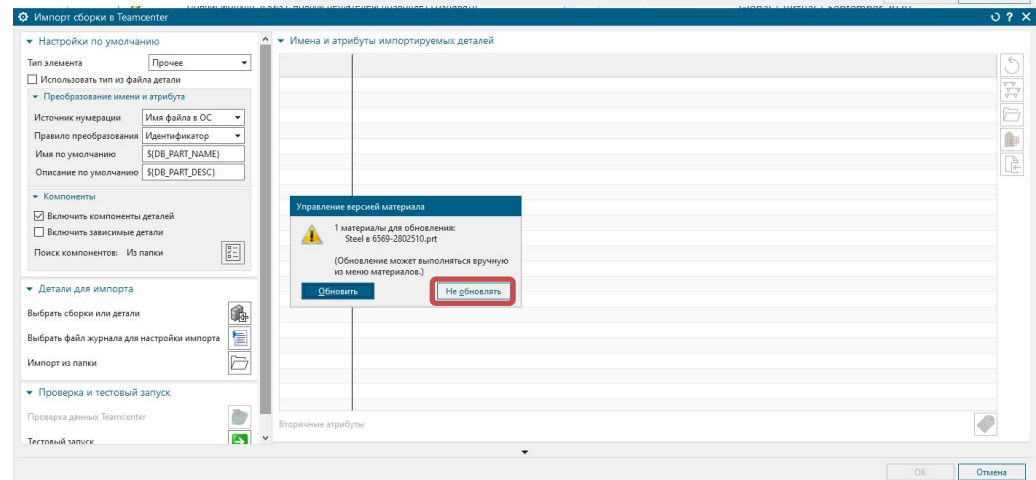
Импорт сборки в Teamcenter

Настройки по умолчанию
Тип элемента | Прочее
Использовать тип из файла детали
Преобразование имени и атрибута
Источник нумерации | Имя файла в ОС
Правило преобразования | Идентификатор
Имя по умолчанию | $(DB_PART_NAME)
Описание по умолчанию | $(DB_PART_DESC)
Компоненты
Включить компоненты деталей
Включить зависимые детали
Поиск компонентов: Из папки

Детали для импорта
Выбрать сборки или детали
Выбрать файл журнала для настройки импорта
Импорт из папки

Проверка и тестовый запуск
Проверка данных Teamcenter
Тестовый запуск

Имена и атрибуты импортируемых деталей

Управление версией материала
1 материалы для обновления:
Steel в 6569-2802510.prt
(Обновление может выполняться вручную из меню материалов.)
Обновить
Не обновлять

Вторичные атрибуты

OK
Отмена